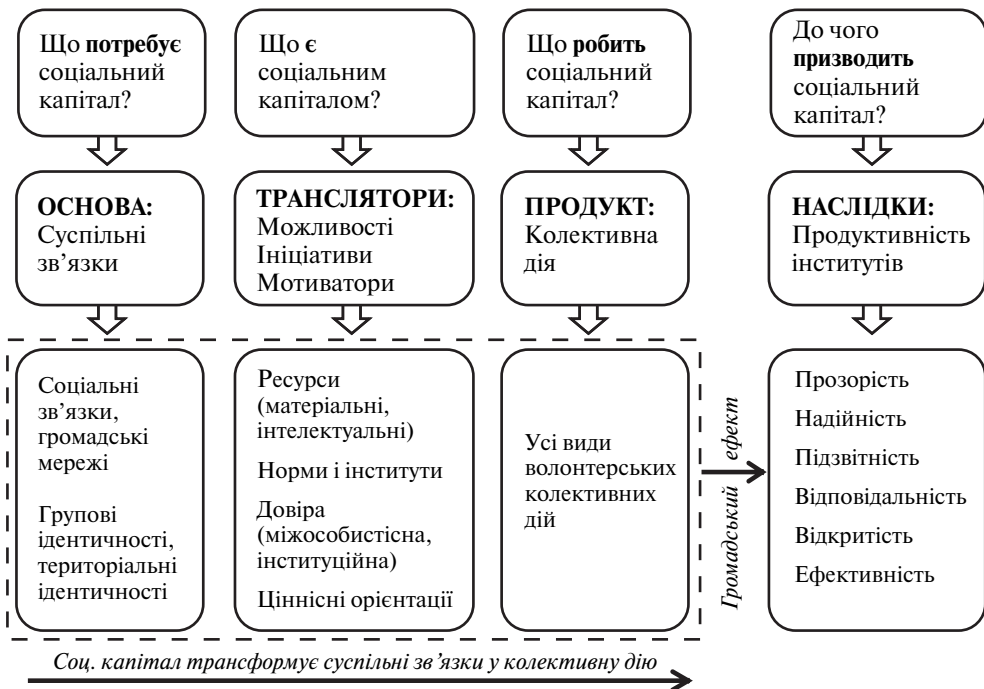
Що **потребує** соціальний капітал?

Що **є** соціальним капіталом?

Що **робить** соціальний капітал?

До чого **призводить** соціальний капітал?

**ОСНОВА:** Суспільні зв'язки

**ТРАНСЛЯТОРИ:** Можливості Ініціативи Мотиватори

**ПРОДУКТ:** Колективна дія

**НАСЛІДКИ:** Продуктивність інститутів

Соціальні зв'язки, громадські мережі

Групові ідентичності, територіальні ідентичності

Ресурси (матеріальні, інтелектуальні)

Норми і інститути

Довіра (міжособистісна, інституційна)

Ціннісні орієнтації

Усі види волонтерських колективних дій

*Громадський ефект*

Прозорість

Надійність

Підзвітність

Відповідальність

Відкритість

Ефективність

*Соц. капітал трансформує суспільні зв'язки у колективну дію*